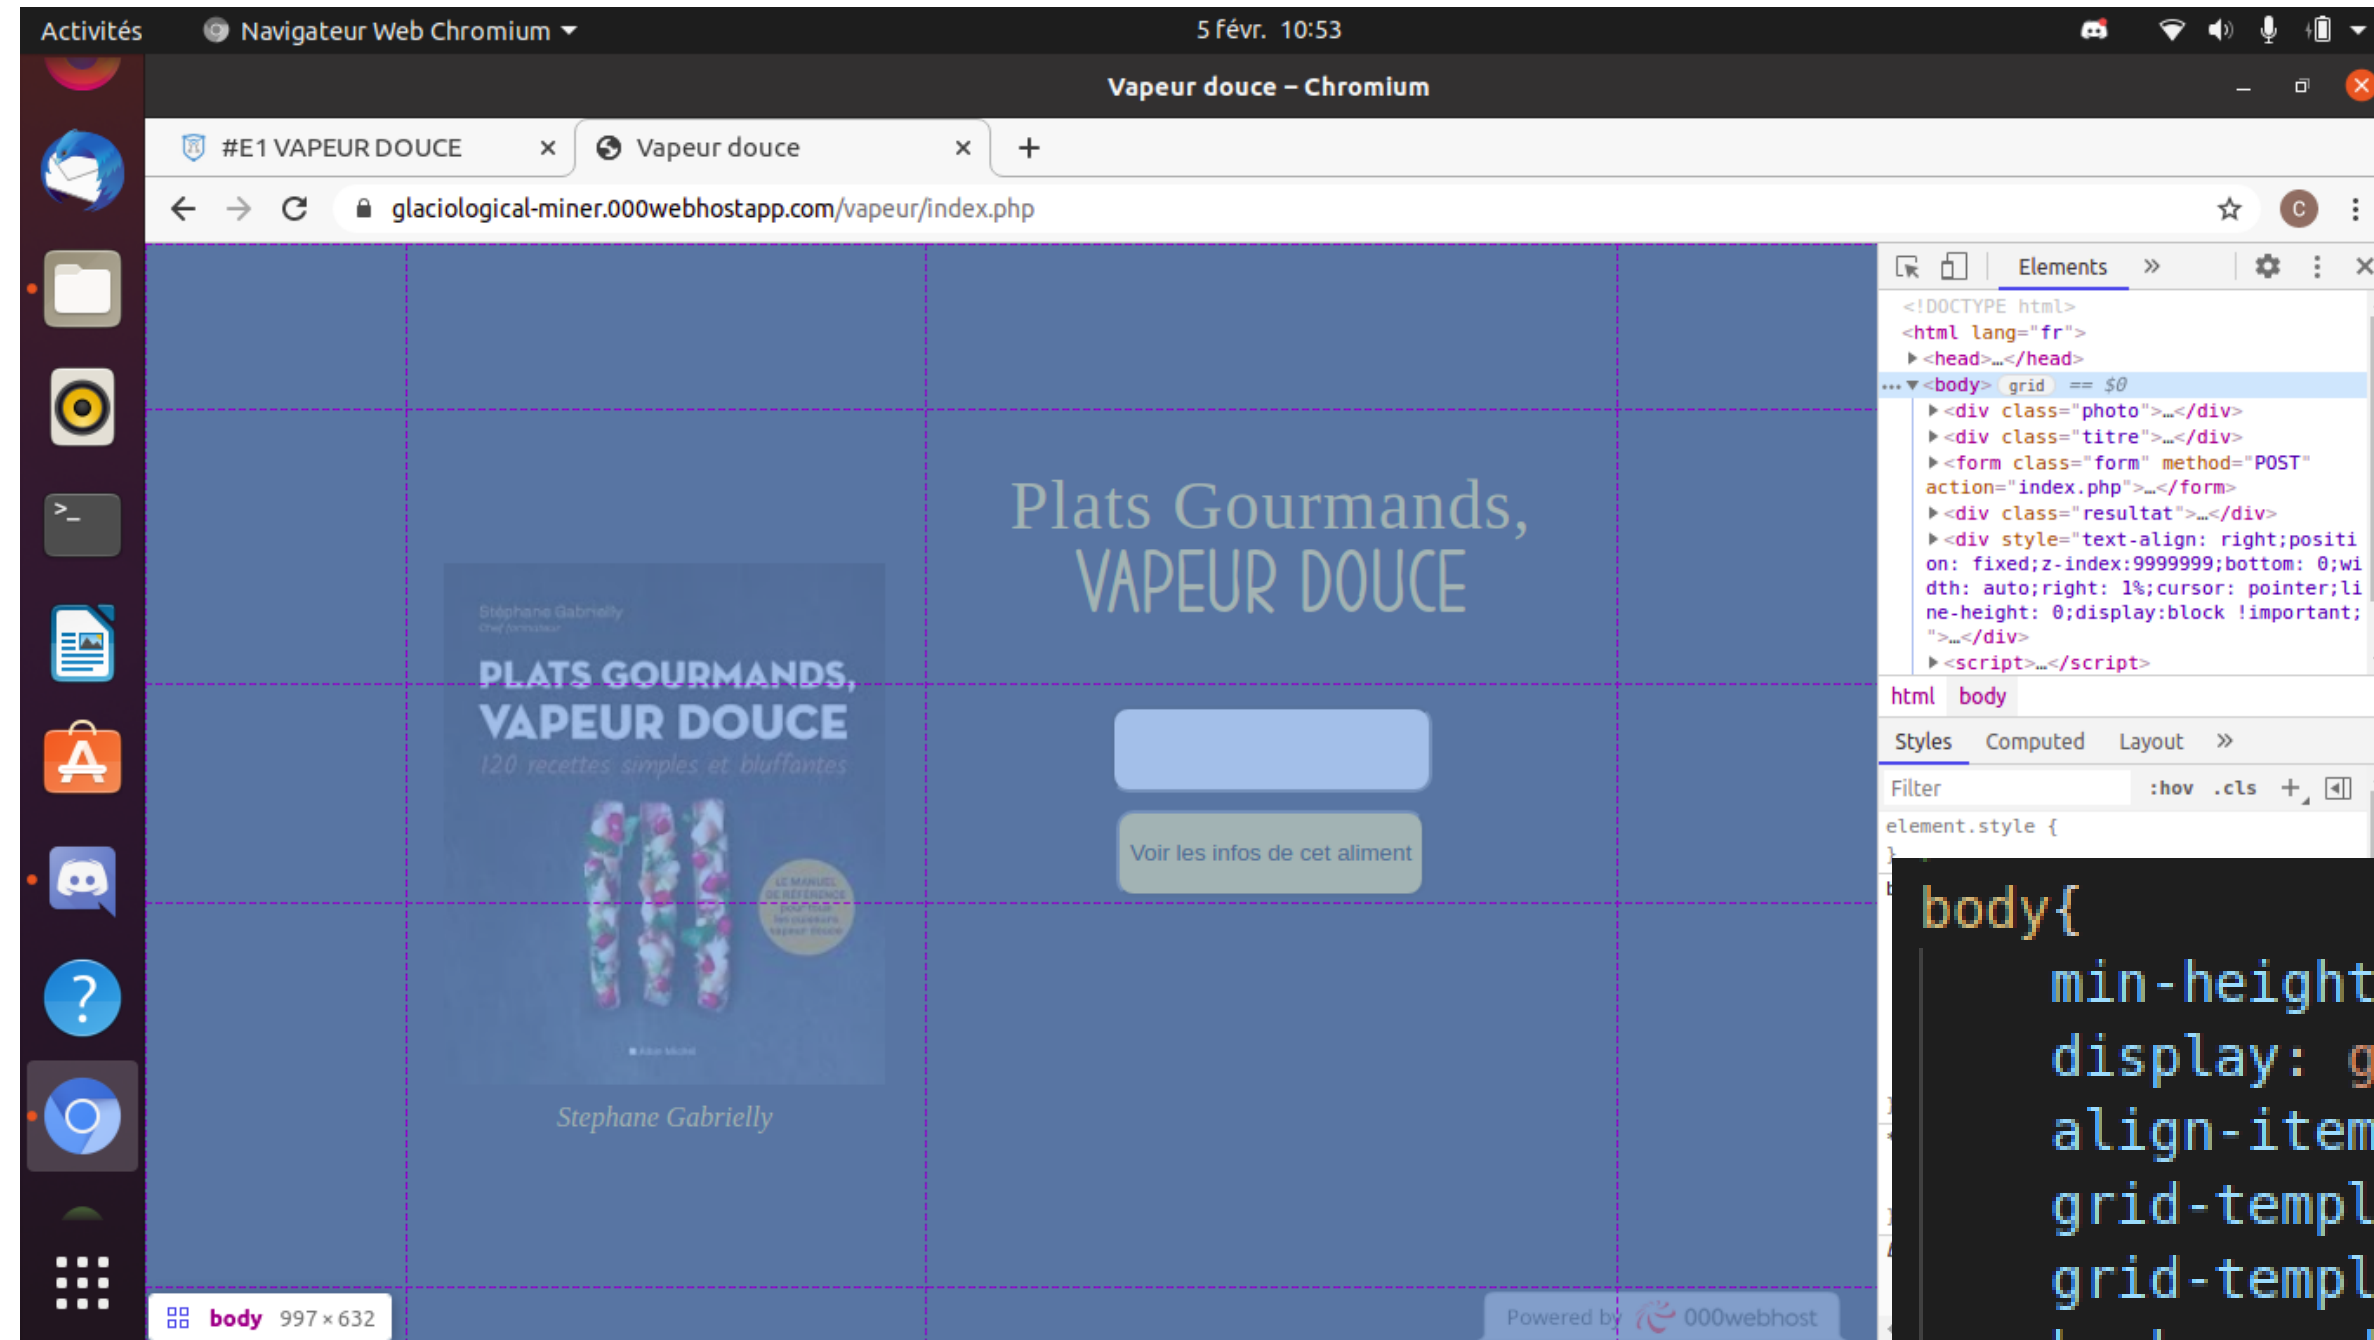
Activités Navigateur Web Chromium 5 févr. 10:53

Vapeur douce – Chromium

#E1 VAPEUR DOUCE × Vapeur douce × +

glaciological-miner.000webhostapp.com/vapeur/index.php

Stéphane Gabrielly
Chef formateur

PLATS GOURMANDS, VAPEUR DOUCE
120 recettes simples et bluffantes

Stephane Gabrielly

Plats Gourmands,
VAPEUR DOUCE

Voir les infos de cet aliment

body 997 × 632

Powered by 000webhost

Elements »

<!DOCTYPE html>
<html lang="fr">
▶<head>…</head>
… ▼<body> grid == $0
▶<div class="photo">…</div>
▶<div class="titre">…</div>
▶<form class="form" method="POST" action="index.php">…</form>
▶<div class="resultat">…</div>
▶<div style="text-align: right;position: fixed;z-index:9999999;bottom: 0;width: auto;right: 1%;cursor: pointer;line-height: 0;display:block !important;">…</div>
▶<script>…</script>

html body

Styles Computed Layout »

Filter :hov .cls +

element.style {
}

body{
min-height
display: g
align-item
grid-templ
grid-templ